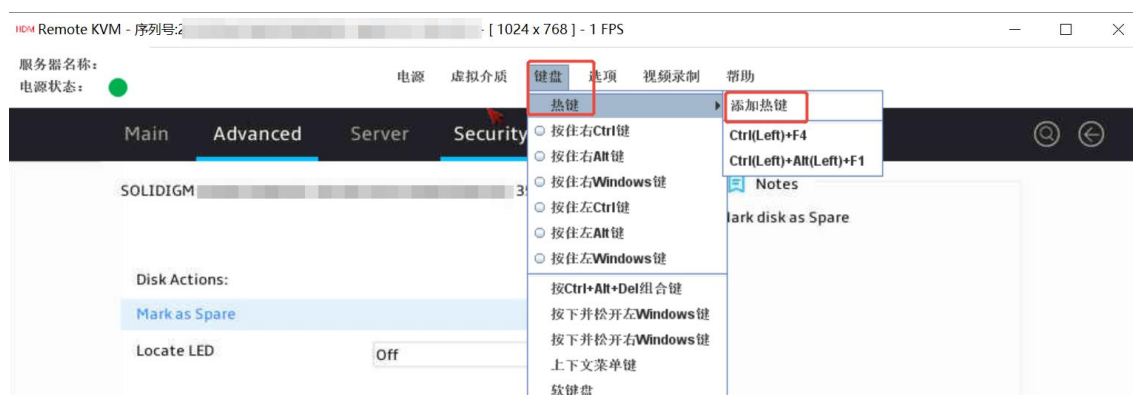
HDM Remote KVM - 序列号:2 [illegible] - [ 1024 x 768 ] - 1 FPS

服务器名称:
电源状态:

电源 虚拟介质 键盘 选项 视频录制 帮助

热键
添加热键
Ctrl(Left)+F4
Ctrl(Left)+Alt(Left)+F1

按住右Ctrl键
按住右Alt键
按住右Windows键
按住左Ctrl键
按住左Alt键
按住左Windows键
按Ctrl+Alt+Del组合键
按下并松开左Windows键
按下并松开右Windows键
上下文菜单键
软键盘

Main Advanced Server Security

SOLIDIGM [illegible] 3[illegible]

Notes
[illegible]ark disk as Spare

Disk Actions:
Mark as Spare
Locate LED
Off